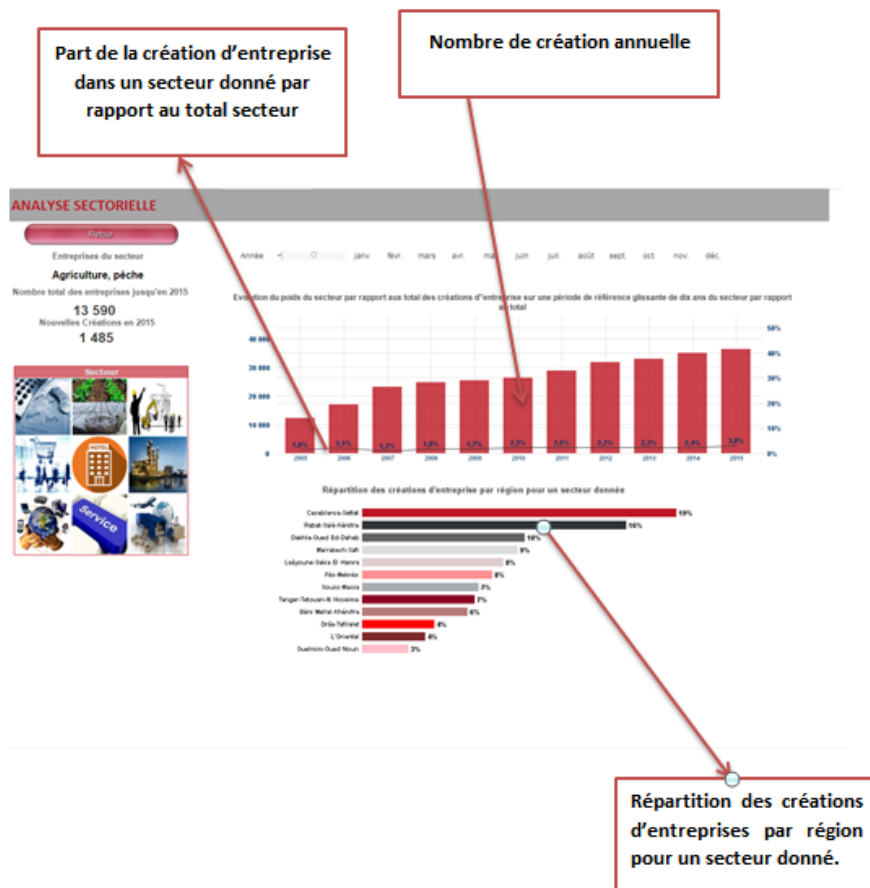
Part de la création d'entreprise dans un secteur donné par rapport au total secteur

Nombre de création annuelle

ANALYSE SECTORIELLE

Retour

Entreprises du secteur

Agriculture, pêche

Nombre total des entreprises jusqu'en 2015

13 590

Nouvelles Créations en 2015

1 485

Secteur

Service

Année janv. févr. mars avr. mai juin juil. août sept. oct. nov. déc.

Evolution du poids du secteur par rapport aux total des créations d'entreprise sur une période de référence glissante de dix ans du secteur par rapport au total

40 000
30 000
20 000
10 000
0

50%
40%
30%
20%
10%
0%

1,6% 2,1% 2,2% 1,8% 1,7% 2,2% 2,6% 2,2% 2,3% 2,4% 3,0%

2005 2006 2007 2008 2009 2010 2011 2012 2013 2014 2015

Répartition des créations d'entreprise par région pour un secteur donnée

Casablanca-Settat 19%
Rabat-Salé-Kénitra 16%
Dakhla-Oued Ed-Dahab 10%
Marrakech-Safi 9%
Laâyoune-Sakia El Hamra 8%
Fès-Meknès 8%
Souss-Massa 7%
Tanger-Tetouan-Al Hoceima 7%
Béni Mellal-Khénifra 6%
Drâa-Tafilalet 4%
L'Oriental 4%
Guelmim-Oued Noun 3%

Répartition des créations d'entreprises par région pour un secteur donné.